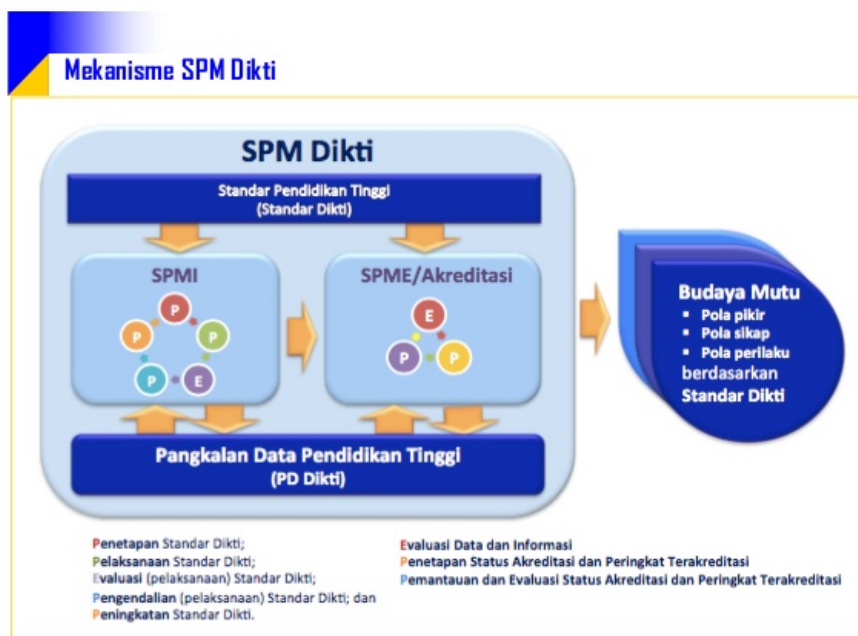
Mekanisme SPM Dikti

SPM Dikti

Standar Pendidikan Tinggi (Standar Dikti)

SPMI

P P P P E

SPME/Akreditasi

E P P

Pangkalan Data Pendidikan Tinggi (PD Dikti)

Budaya Mutu
- Pola pikir
- Pola sikap
- Pola perilaku

berdasarkan Standar Dikti

Penetapan Standar Dikti;
Pelaksanaan Standar Dikti;
Evaluasi (pelaksanaan) Standar Dikti;
Pengendalian (pelaksanaan) Standar Dikti; dan
Peningkatan Standar Dikti.

Evaluasi Data dan Informasi
Penetapan Status Akreditasi dan Peringkat Terakreditasi
Pemantauan dan Evaluasi Status Akreditasi dan Peringkat Terakreditasi